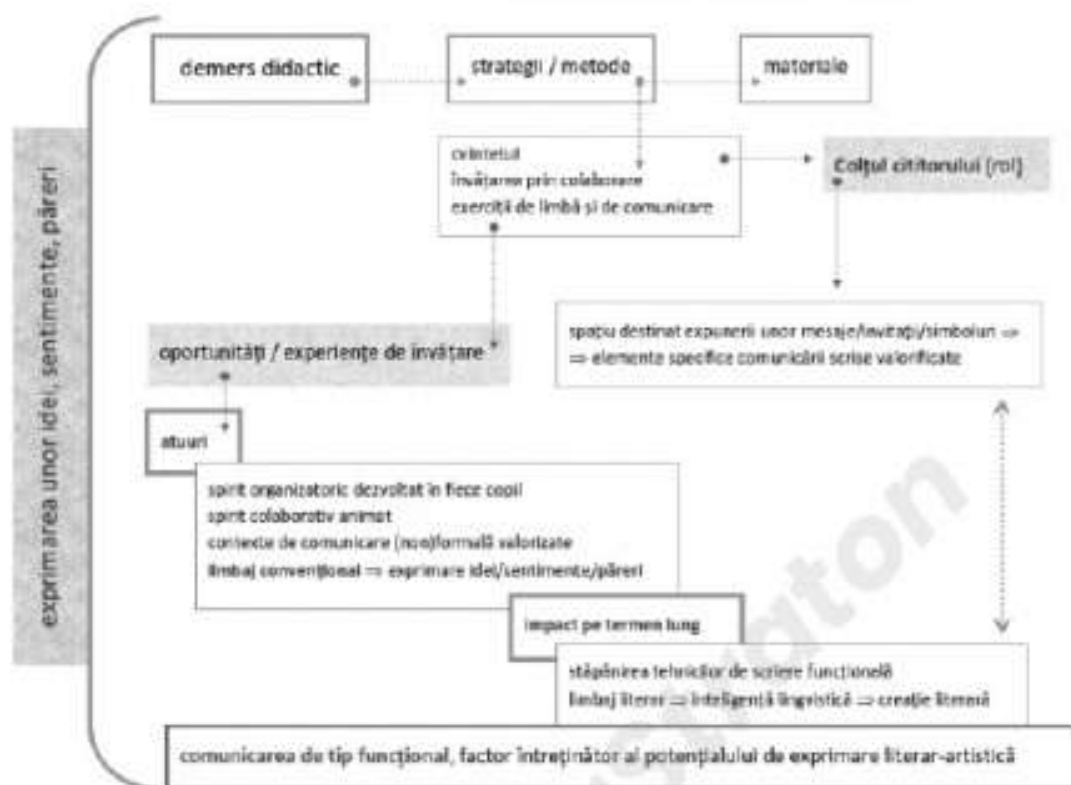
exprimarea unor idei, sentimente, păreri

demers didactic

strategii / metode

materiale

cvintetul
învățarea prin colaborare
exerciții de limbă și de comunicare

Colțul cititorului (rol)

spațiu destinat expunerii unor mesaje/invitații/simboluri ⇒
⇒ elemente specifice comunicării scrise valorificate

oportunități / experiențe de învățare

atuuri

spirit organizatoric dezvoltat în fiece copil
spirit colaborativ animat
contexte de comunicare (non)formală valorizate
limbaj convențional ⇒ exprimare idei/sentimente/păreri

impact pe termen lung

stăpânirea tehnicilor de scriere funcțională
limbaj literar ⇒ inteligență lingvistică ⇒ creație literară

comunicarea de tip funcțional, factor întreținător al potențialului de exprimare literar-artistică

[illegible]ton